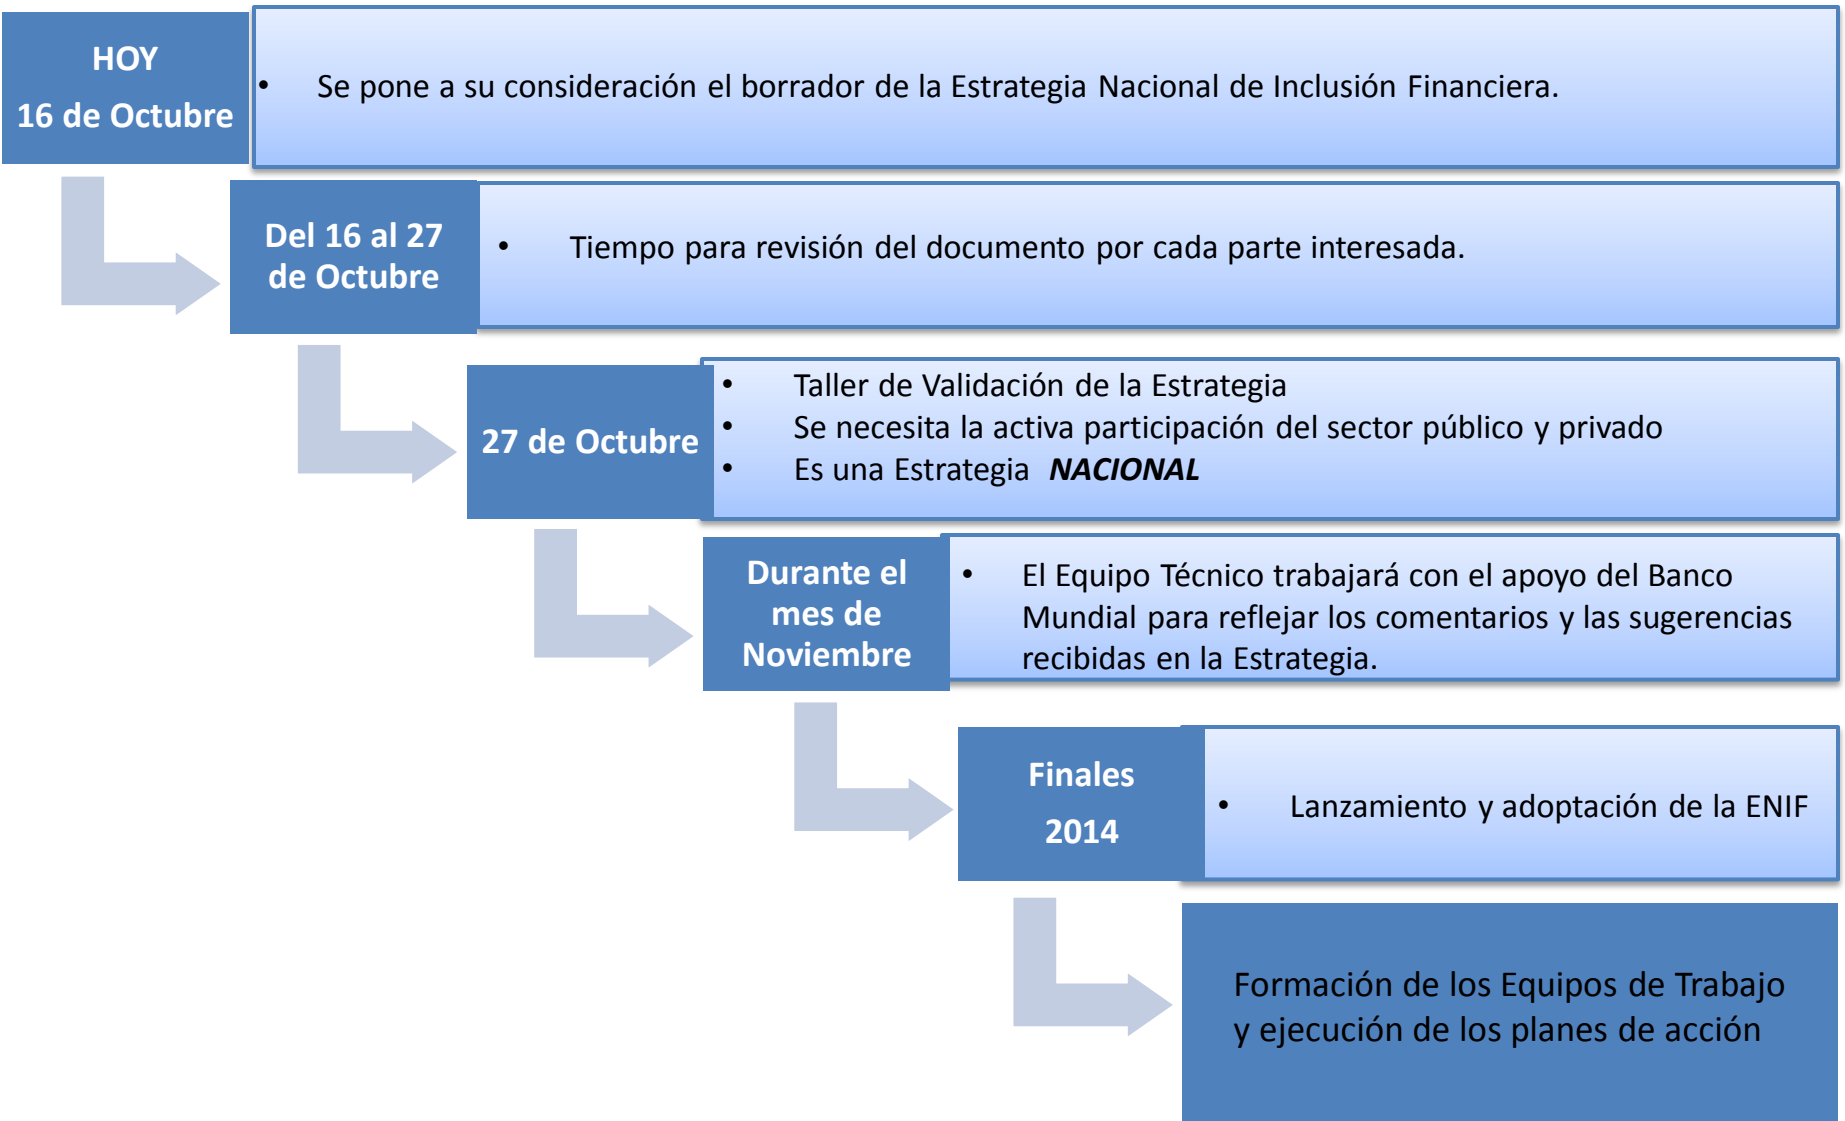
HOY
16 de Octubre

• Se pone a su consideración el borrador de la Estrategia Nacional de Inclusión Financiera.

Del 16 al 27 de Octubre

• Tiempo para revisión del documento por cada parte interesada.

27 de Octubre

• Taller de Validación de la Estrategia
• Se necesita la activa participación del sector público y privado
• Es una Estrategia ***NACIONAL***

Durante el mes de Noviembre

• El Equipo Técnico trabajará con el apoyo del Banco Mundial para reflejar los comentarios y las sugerencias recibidas en la Estrategia.

Finales
2014

• Lanzamiento y adopción de la ENIF

Formación de los Equipos de Trabajo y ejecución de los planes de acción